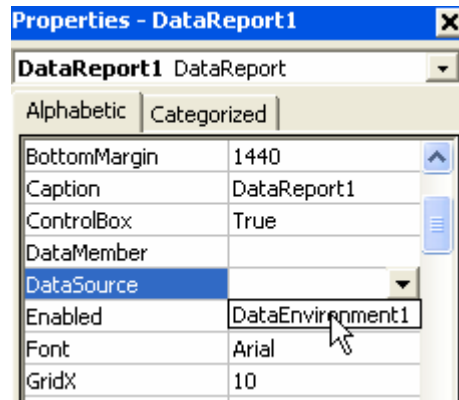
Properties - DataReport1

DataReport1 DataReport

Alphabetic | Categorized

| | |
|---|---|
| BottomMargin | 1440 |
| Caption | DataReport1 |
| ControlBox | True |
| DataMember | |
| DataSource | |
| Enabled | DataEnvironment1 |
| Font | Arial |
| GridX | 10 |